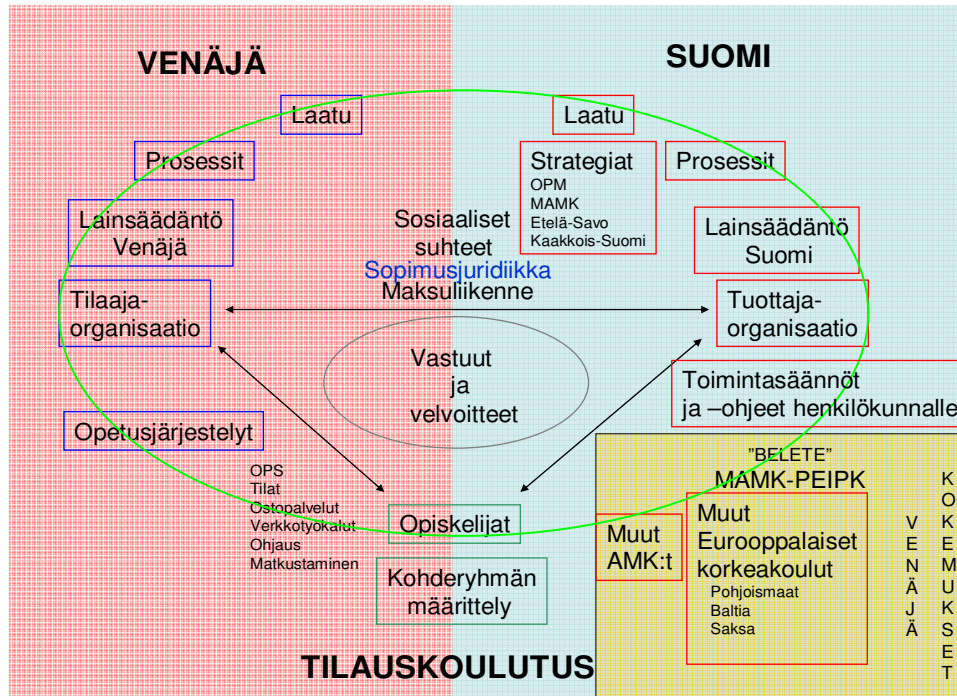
VENÄJÄ

SUOMI

Laatu

Laatu

Prosessit

Strategiat
OPM
MAMK
Etelä-Savo
Kaakkois-Suomi

Prosessit

Lainsäädäntö Venäjä

Sosiaaliset suhteet
Sopimusjuridiikka
Maksuliikenne

Lainsäädäntö Suomi

Tilaaja-organisaatio

Tuottaja-organisaatio

Vastuut ja velvoitteet

Toimintasäännöt ja –ohjeet henkilökunnalle

Opetusjärjestelyt

OPS
Tilat
Ostopalvelut
Verkkotyökalut
Ohjaus
Matkustaminen

Opiskelijat

Kohderyhmän määrittely

"BELETE"
MAMK-PEIPK

Muut AMK:t

Muut Eurooppalaiset korkeakoulut
Pohjoismaat
Baltia
Saksa

VENÄJÄ

KOKEMUKSET

TILAUSKOULUTUS